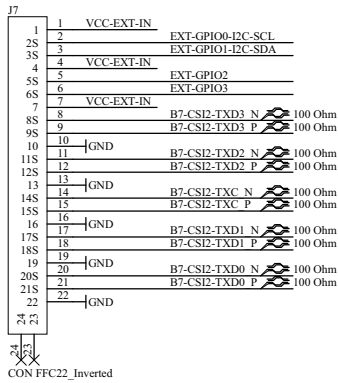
J7

1 1 VCC-EXT-IN
2S 2 EXT-GPIO0-I2C-SCL
3S 3 EXT-GPIO1-I2C-SDA
4 4 VCC-EXT-IN
5S 5 EXT-GPIO2
6S 6 EXT-GPIO3
7 7 VCC-EXT-IN
8S 8 B7-CSI2-TXD3_N 100 Ohm
9S 9 B7-CSI2-TXD3_P 100 Ohm
10 10 GND
11S 11 B7-CSI2-TXD2_N 100 Ohm
12S 12 B7-CSI2-TXD2_P 100 Ohm
13 13 GND
14S 14 B7-CSI2-TXC_N 100 Ohm
15S 15 B7-CSI2-TXC_P 100 Ohm
16 16 GND
17S 17 B7-CSI2-TXD1_N 100 Ohm
18S 18 B7-CSI2-TXD1_P 100 Ohm
19 19 GND
20S 20 B7-CSI2-TXD0_N 100 Ohm
21S 21 B7-CSI2-TXD0_P 100 Ohm
22 22 GND
24 23
24 23

CON FFC22_Inverted